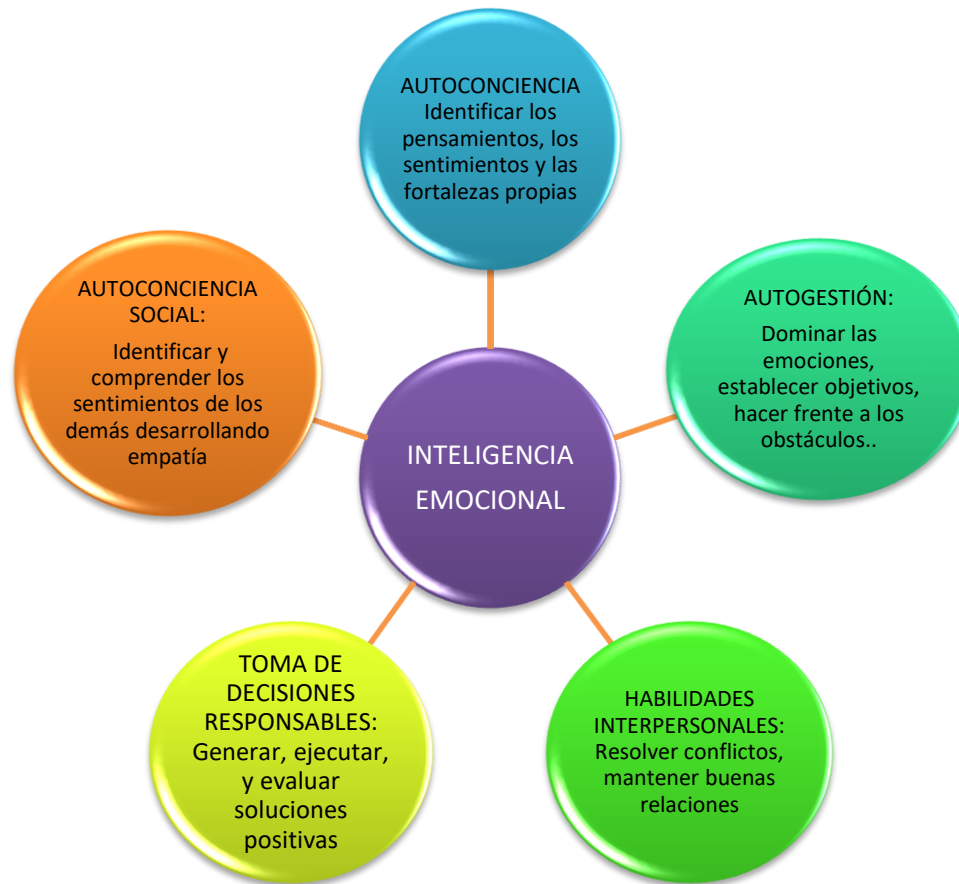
AUTOCONCIENCIA
Identificar los pensamientos, los sentimientos y las fortalezas propias

AUTOCONCIENCIA SOCIAL:
Identificar y comprender los sentimientos de los demás desarrollando empatía

AUTOGESTIÓN:
Dominar las emociones, establecer objetivos, hacer frente a los obstáculos..

INTELIGENCIA EMOCIONAL

TOMA DE DECISIONES RESPONSABLES:
Generar, ejecutar, y evaluar soluciones positivas

HABILIDADES INTERPERSONALES:
Resolver conflictos, mantener buenas relaciones